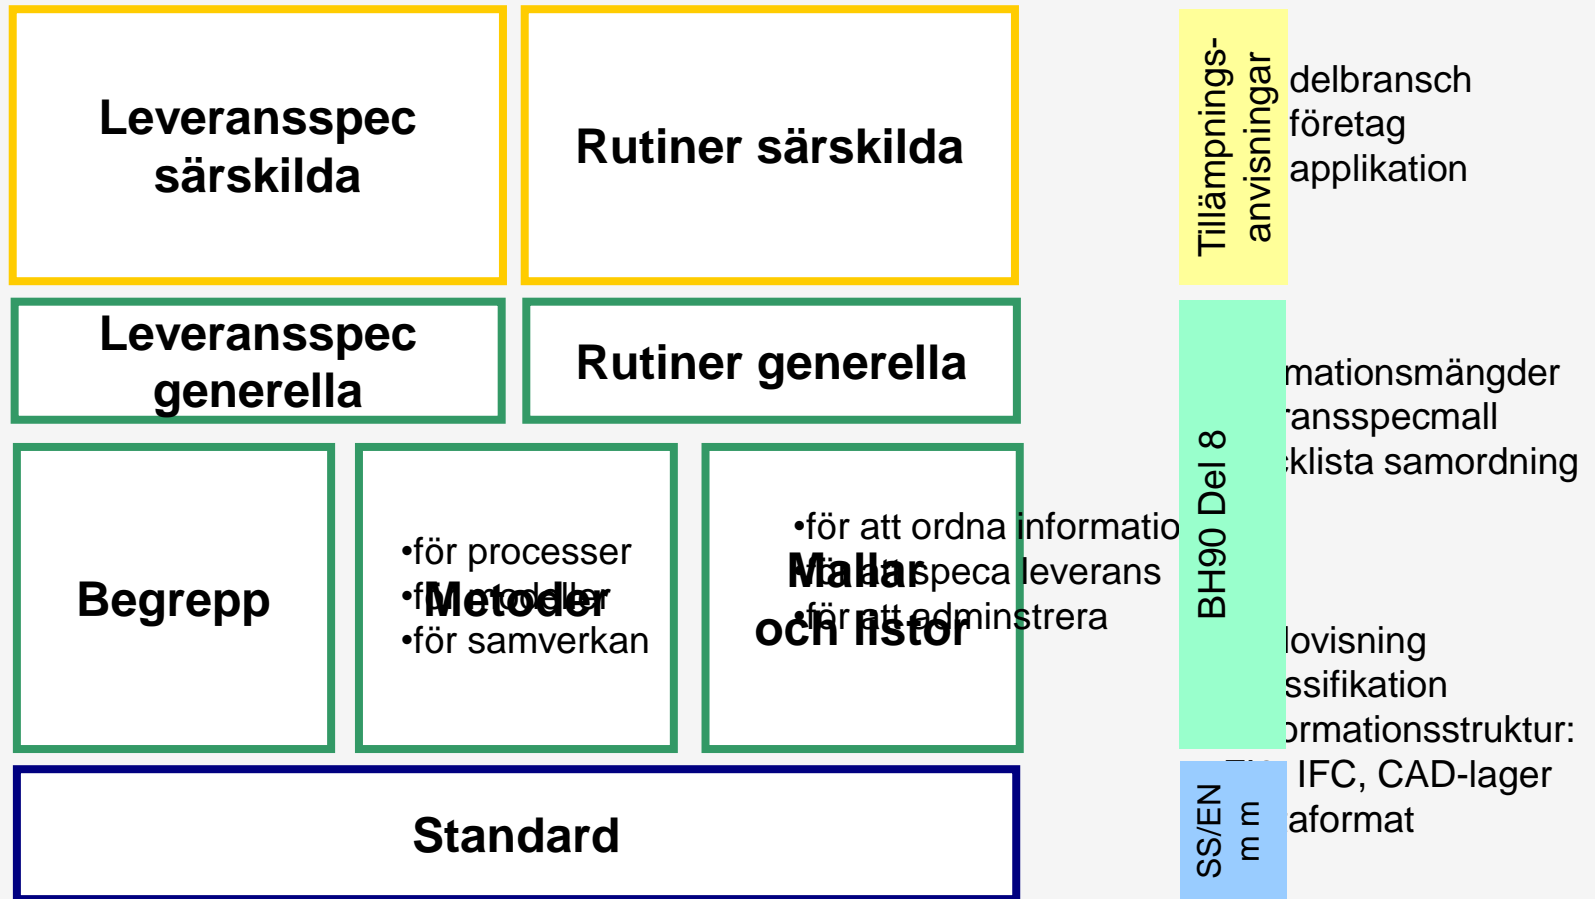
Leveransspec särskilda

Rutiner särskilda

Leveransspec generella

Rutiner generella

Begrepp

•för processer
•för modeller
•för samverkan

Metoder

•för att ordna informatio
•för att speca leverans
•för att adminstrera

Mallar och listor

Standard

Tillämpnings-anvisningar

delbransch
företag
applikation

BH90 Del 8

mationsmängder
ransspecmall
klista samordning

lovisning
ssifikation
ormationsstruktur:
IFC, CAD-lager
aformat

SS/EN m m